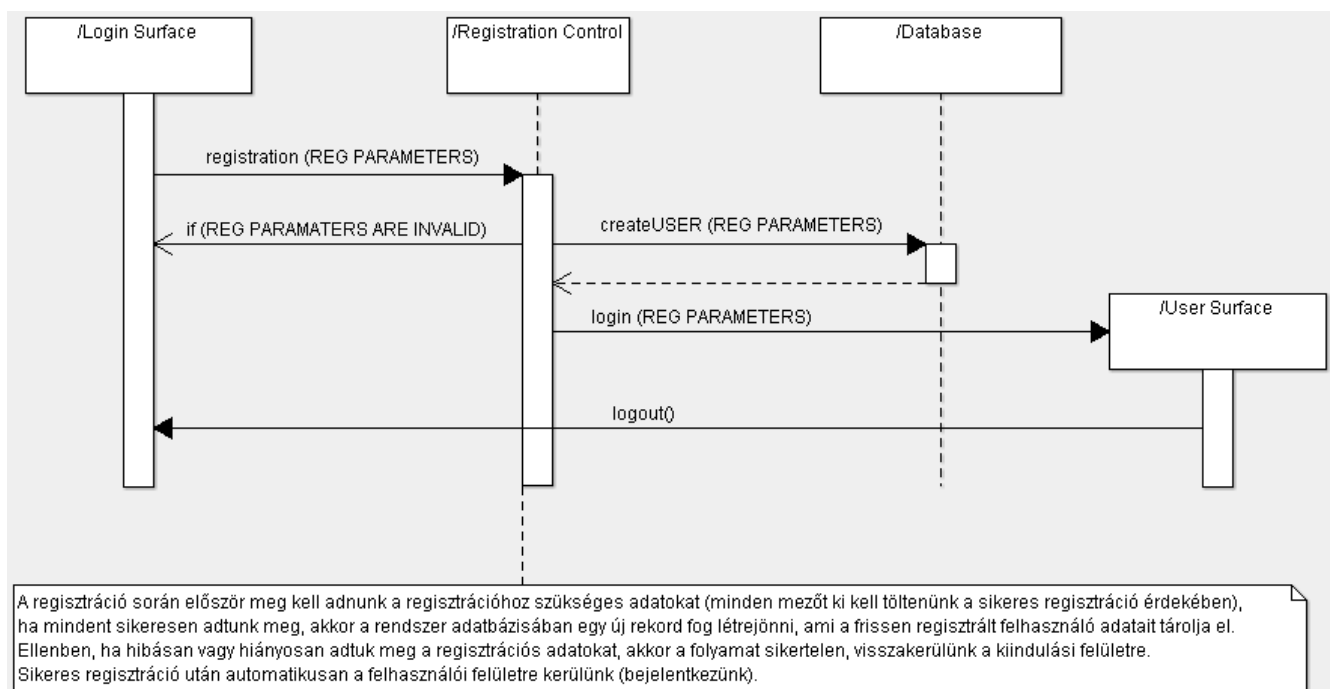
/Login Surface

/Registration Control

/Database

registration (REG PARAMETERS)

if (REG PARAMATERS ARE INVALID)

createUSER (REG PARAMETERS)

/User Surface

login (REG PARAMETERS)

logout()

A regisztráció során először meg kell adnunk a regisztrációhoz szükséges adatokat (minden mezőt ki kell töltenünk a sikeres regisztráció érdekében), ha mindent sikeresen adtunk meg, akkor a rendszer adatbázisában egy új rekord fog létrejönni, ami a frissen regisztrált felhasználó adatait tárolja el.
Ellenben, ha hibásan vagy hiányosan adtuk meg a regisztrációs adatokat, akkor a folyamat sikertelen, visszakerülünk a kiindulási felületre.
Sikeres regisztráció után automatikusan a felhasználói felületre kerülünk (bejelentkezünk).